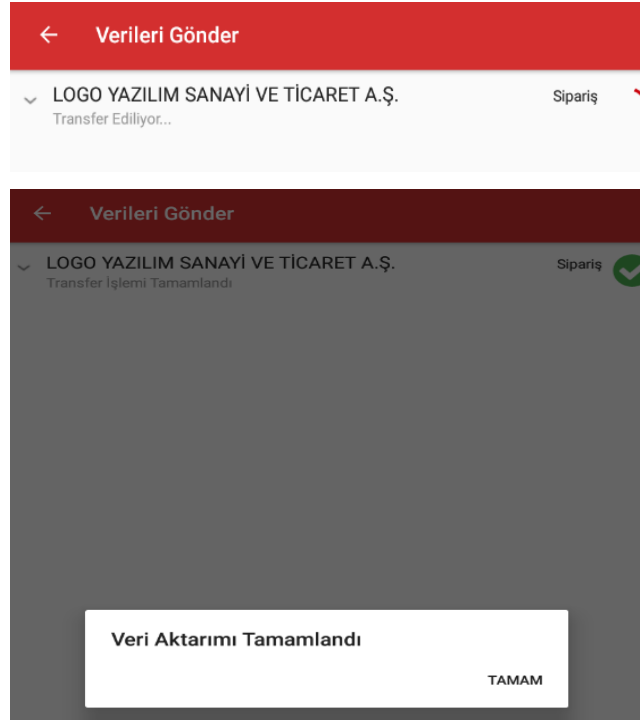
Verileri Gönder

LOGO YAZILIM SANAYİ VE TİCARET A.Ş.
Transfer Ediliyor...

Sipariş

Verileri Gönder

LOGO YAZILIM SANAYİ VE TİCARET A.Ş.
Transfer İşlemi Tamamlandı

Sipariş

Veri Aktarımı Tamamlandı

TAMAM